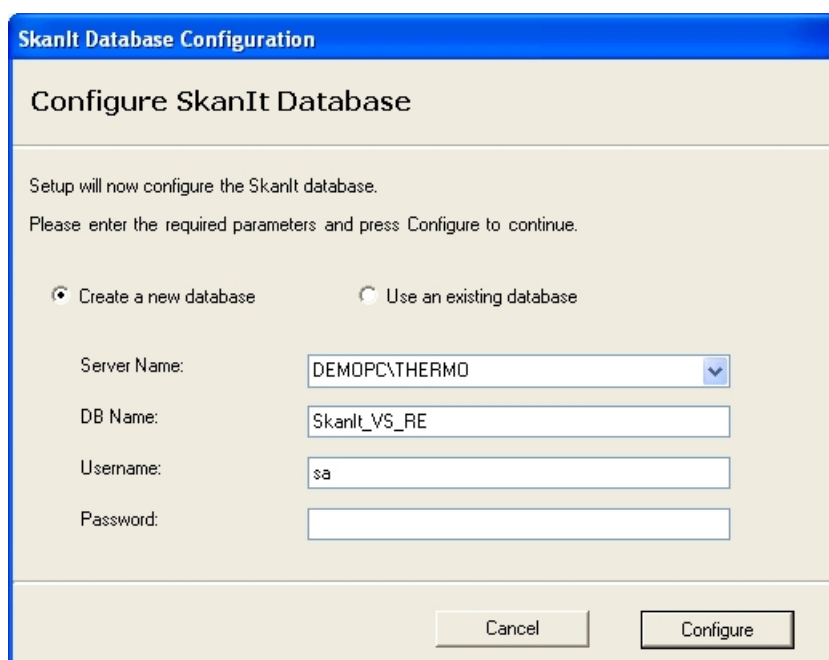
SkanIt Database Configuration

Configure SkanIt Database

Setup will now configure the SkanIt database.

Please enter the required parameters and press Configure to continue.

Create a new database

Use an existing database

Server Name: DEMOPC\THERMO

DB Name: SkanIt_VS_RE

Username: sa

Password:

Cancel

Configure